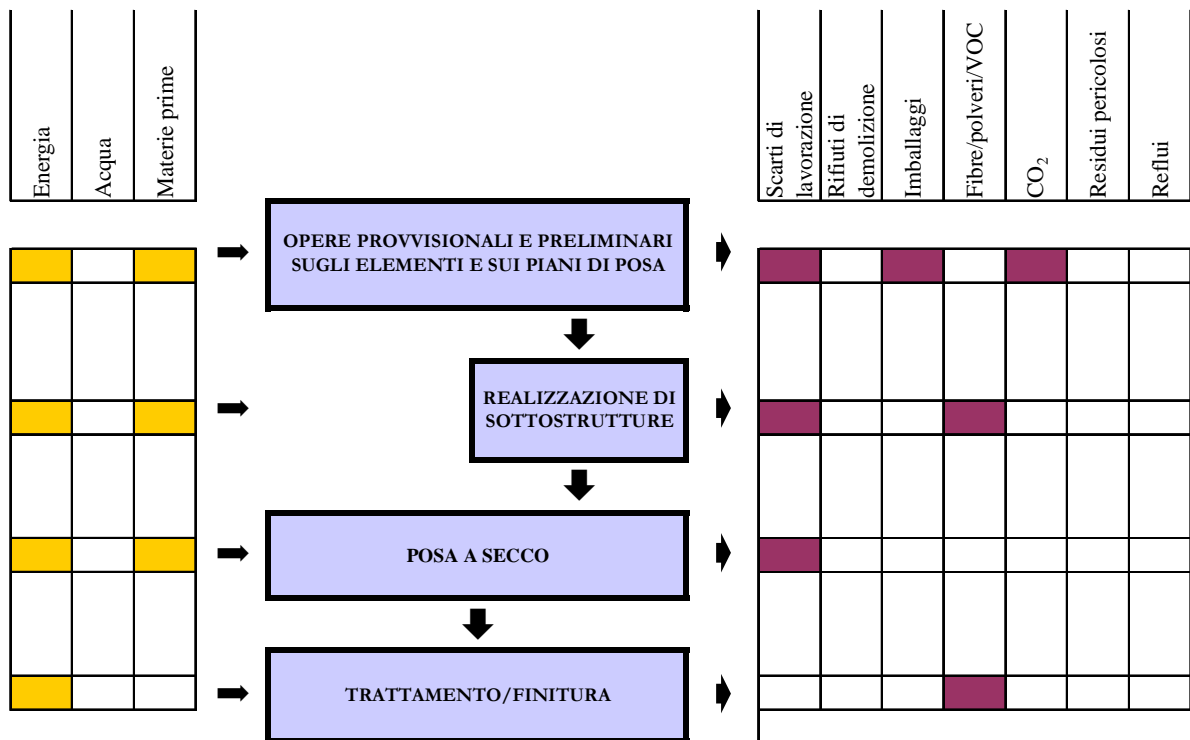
Energia
Acqua
Materie prime

Scarti di lavorazione
Rifiuti di demolizione
Imballaggi
Fibre/polveri/VOC
$CO_2$
Residui pericolosi
Reflui

OPERE PROVVISIONALI E PRELIMINARI SUGLI ELEMENTI E SUI PIANI DI POSA

REALIZZAZIONE DI SOTTOSTRUTTURE

POSA A SECCO

TRATTAMENTO/FINITURA